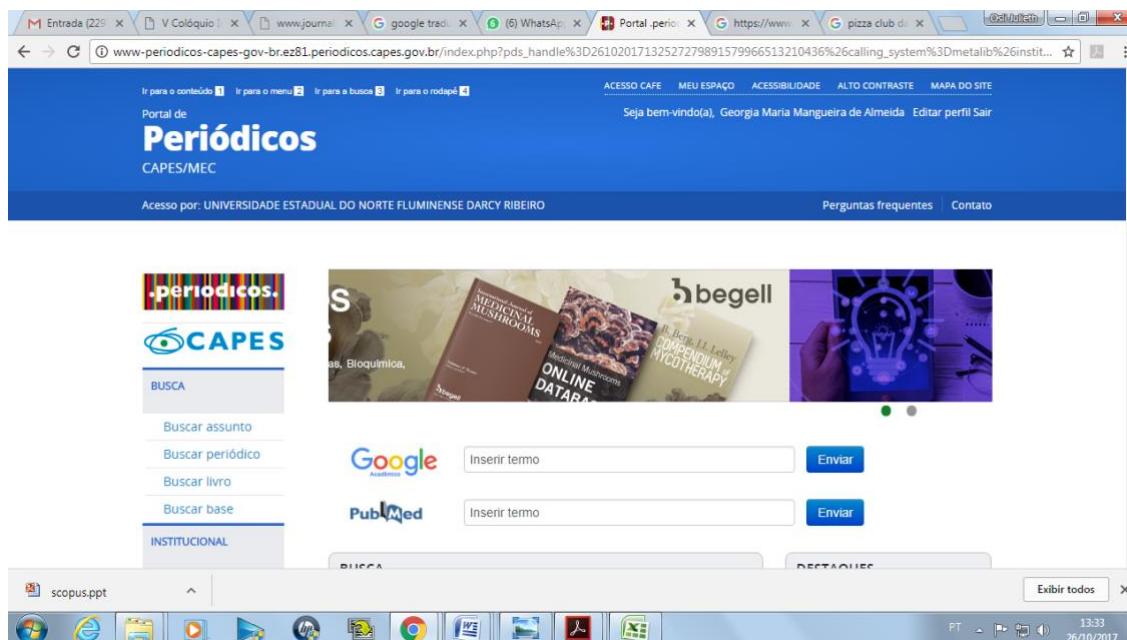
M Entrada (229 × V Colóquio I × www.journal × G google tradu × (6) WhatsApp × Portal .perio × G https://www × G pizza club de × OsiJulieth

www-periodicos-capes-gov-br.ez81.periodicos.capes.gov.br/index.php?pds_handle%3D261020171325272798915799665132104361%26calling_system%3Dmetalib%26instit...

Ir para o conteúdo 1 Ir para o menu 2 Ir para a busca 3 Ir para o rodapé 4

ACESSO CAFE MEU ESPAÇO ACESSIBILIDADE ALTO CONTRASTE MAPA DO SITE

Seja bem-vindo(a), Georgia Maria Mangueira de Almeida Editar perfil Sair

Portal de
Periódicos
CAPES/MEC

Acesso por: UNIVERSIDADE ESTADUAL DO NORTE FLUMINENSE DARCY RIBEIRO

Perguntas frequentes Contato

.periodicos.

CAPES

BUSCA

Buscar assunto
Buscar periódico
Buscar livro
Buscar base

INSTITUCIONAL

S
as, Bioquímica,

International Journal of MEDICINAL MUSHROOMS

Medicinal Mushrooms ONLINE DATABA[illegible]

begell

P. Bergli, J.I. Lelley COMPENDIUM of MYCOTHERAPY

Google Acadêmico Inserir termo Enviar

PubMed Inserir termo Enviar

BUSCA

DESTAQUES

scopus.ppt

Exibir todos

PT 13:33 26/10/2017